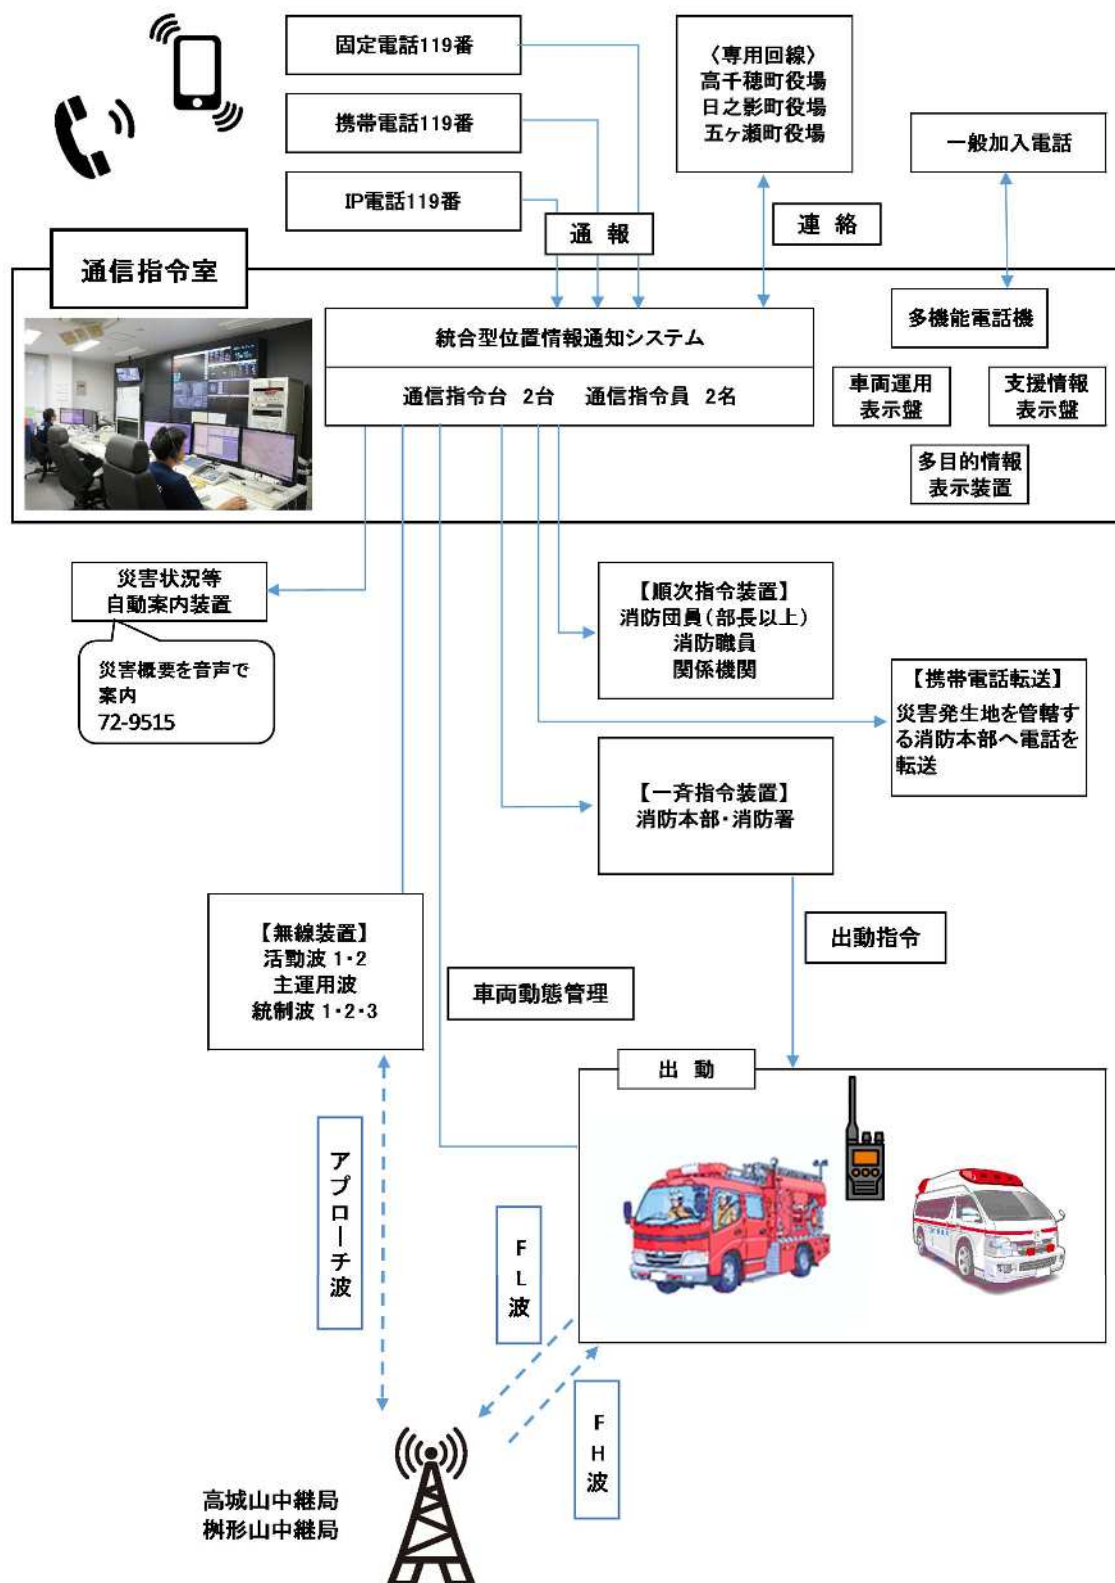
固定電話119番

携帯電話119番

IP電話119番

通 報

〈専用回線〉
高千穂町役場
日之影町役場
五ヶ瀬町役場

連 絡

一般加入電話

通信指令室

統合型位置情報通知システム

通信指令台 2台 通信指令員 2名

多機能電話機

車両運用表示盤

支援情報表示盤

多目的情報表示装置

災害状況等自動案内装置

災害概要を音声で案内
72-9515

【順次指令装置】
消防団員（部長以上）
消防職員
関係機関

【携帯電話転送】
災害発生地を管轄する消防本部へ電話を転送

【一斉指令装置】
消防本部・消防署

出動指令

【無線装置】
活動波 1・2
主運用波
統制波 1・2・3

車両動態管理

出 動

アプローチ波

FL波

FH波

高城山中継局
桝形山中継局